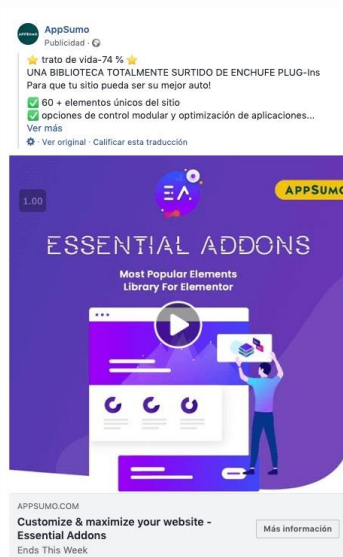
APPSUMO

AppSumo
Publicidad · 

⭐ trato de vida-74 % ⭐
UNA BIBLIOTECA TOTALMENTE SURTIDO DE ENCHUFE PLUG-Ins Para que tu sitio pueda ser su mejor auto!
✅ 60 + elementos únicos del sitio
✅ opciones de control modular y optimización de aplicaciones...
Ver más

Ver original · Calificar esta traducción

1.00

EA

APPSUMO

ESSENTIAL ADDONS

Most Popular Elements Library For Elementor

APPSUMO.COM
Customize & maximize your website - Essential Addons
Ends This Week

Más información